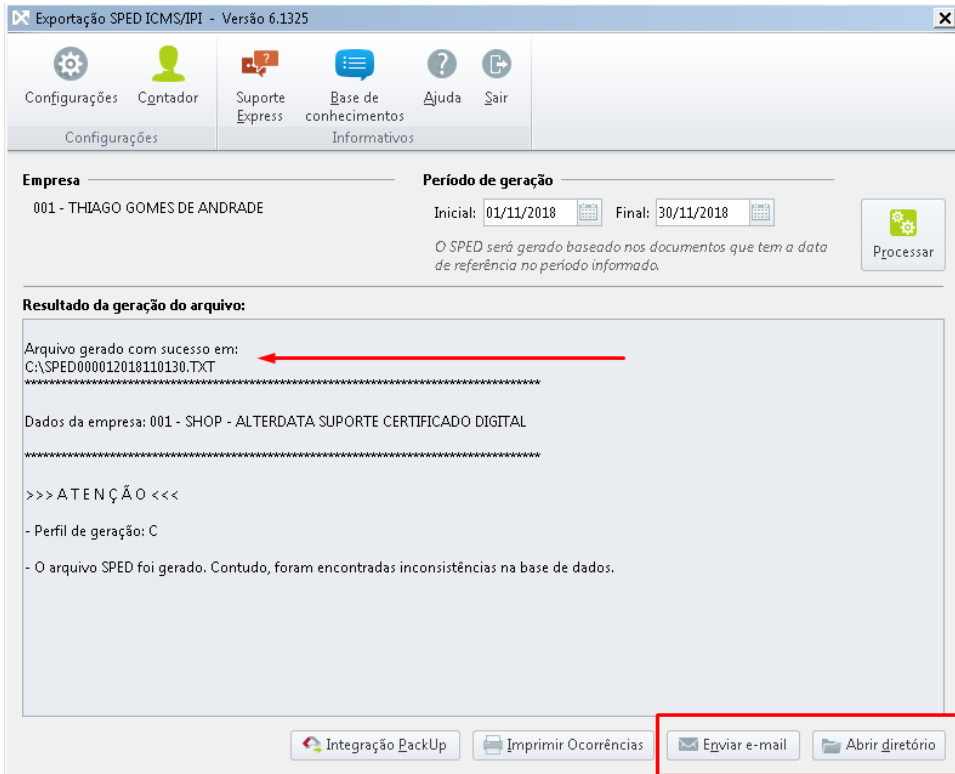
Exportação SPED ICMS/IPI - Versão 6.1325

Configurações Contador
Configurações

Suporte Express Base de conhecimentos Ajuda Sair
Informativos

Empresa
001 - THIAGO GOMES DE ANDRADE

Período de geração
Inicial: 01/11/2018 Final: 30/11/2018
O SPED será gerado baseado nos documentos que tem a data de referência no período informado.

Processar

Resultado da geração do arquivo:

Arquivo gerado com sucesso em:
C:\SPED000012018110130.TXT
**************************************************************************************

Dados da empresa: 001 - SHOP - ALTERDATA SUPORTE CERTIFICADO DIGITAL

**************************************************************************************

>>> A T E N Ç Ã O <<<

- Perfil de geração: C

- O arquivo SPED foi gerado. Contudo, foram encontradas inconsistências na base de dados.

Integração PackUp Imprimir Ocorrências Enviar e-mail Abrir diretório